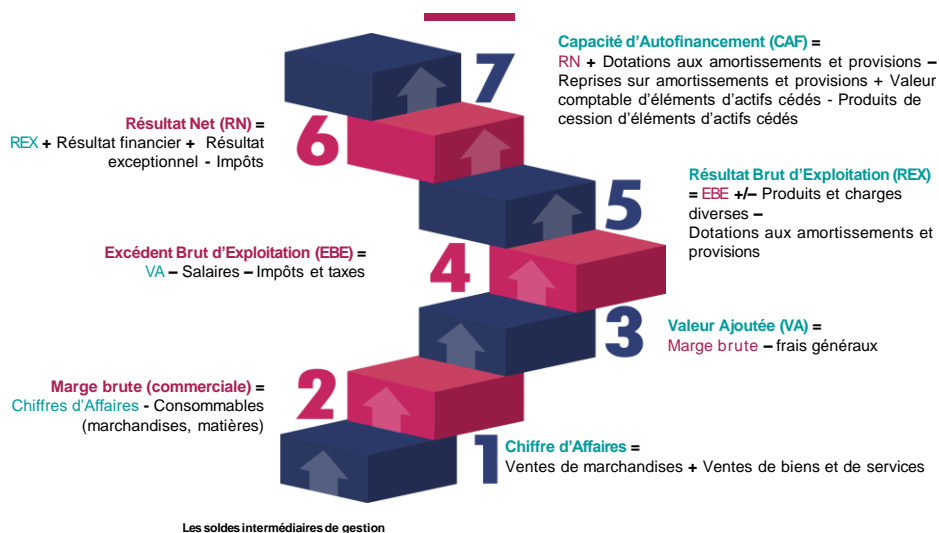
7

Capacité d'Autofinancement (CAF) =
RN + Dotations aux amortissements et provisions – Reprises sur amortissements et provisions + Valeur comptable d'éléments d'actifs cédés - Produits de cession d'éléments d'actifs cédés

6

Résultat Net (RN) =
REX + Résultat financier + Résultat exceptionnel - Impôts

5

Résultat Brut d'Exploitation (REX)
= EBE +/– Produits et charges diverses –
Dotations aux amortissements et provisions

4

Excédent Brut d'Exploitation (EBE) =
VA – Salaires – Impôts et taxes

3

Valeur Ajoutée (VA) =
Marge brute – frais généraux

2

Marge brute (commerciale) =
Chiffres d'Affaires - Consommables (marchandises, matières)

1

Chiffre d'Affaires =
Ventes de marchandises + Ventes de biens et de services

Les soldes intermédiaires de gestion